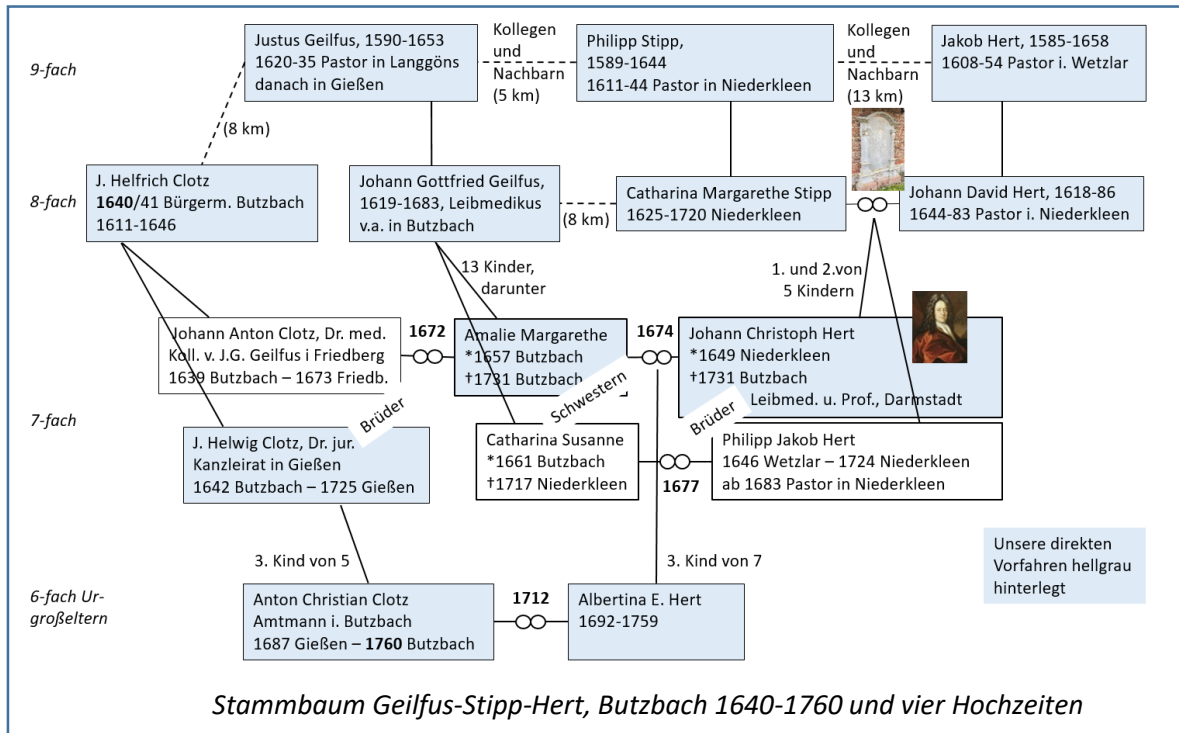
9-fach

Justus Geilfus, 1590-1653
1620-35 Pastor in Langgöns
danach in Gießen

Kollegen und Nachbarn (5 km)

Philipp Stipp,
1589-1644
1611-44 Pastor in Niederkleen

Kollegen und Nachbarn (13 km)

Jakob Hert, 1585-1658
1608-54 Pastor i. Wetzlar

(8 km)

8-fach

J. Helfrich Clotz
**1640**/41 Bürgerm. Butzbach
1611-1646

Johann Gottfried Geilfus,
1619-1683, Leibmedikus
v.a. in Butzbach

(8 km)

Catharina Margarethe Stipp
1625-1720 Niederkleen

Johann David Hert, 1618-86
1644-83 Pastor i. Niederkleen

13 Kinder, darunter

1. und 2.von 5 Kindern

Johann Anton Clotz, Dr. med.
Koll. v. J.G. Geilfus i Friedberg
1639 Butzbach – 1673 Friedb.

**1672**

Amalie Margarethe
*1657 Butzbach
†1731 Butzbach

**1674**

Johann Christoph Hert
*1649 Niederkleen
†1731 Butzbach
Leibmed. u. Prof., Darmstadt

7-fach

Brüder

Schwestern

Brüder

J. Helwig Clotz, Dr. jur.
Kanzleirat in Gießen
1642 Butzbach – 1725 Gießen

Catharina Susanne
*1661 Butzbach
†1717 Niederkleen

**1677**

Philipp Jakob Hert
1646 Wetzlar – 1724 Niederkleen
ab 1683 Pastor in Niederkleen

3. Kind von 5

3. Kind von 7

Unsere direkten Vorfahren hellgrau hinterlegt

6-fach Urgroßeltern

Anton Christian Clotz
Amtmann i. Butzbach
1687 Gießen – **1760** Butzbach

**1712**

Albertina E. Hert
1692-1759

*Stammbaum Geilfus-Stipp-Hert, Butzbach 1640-1760 und vier Hochzeiten*